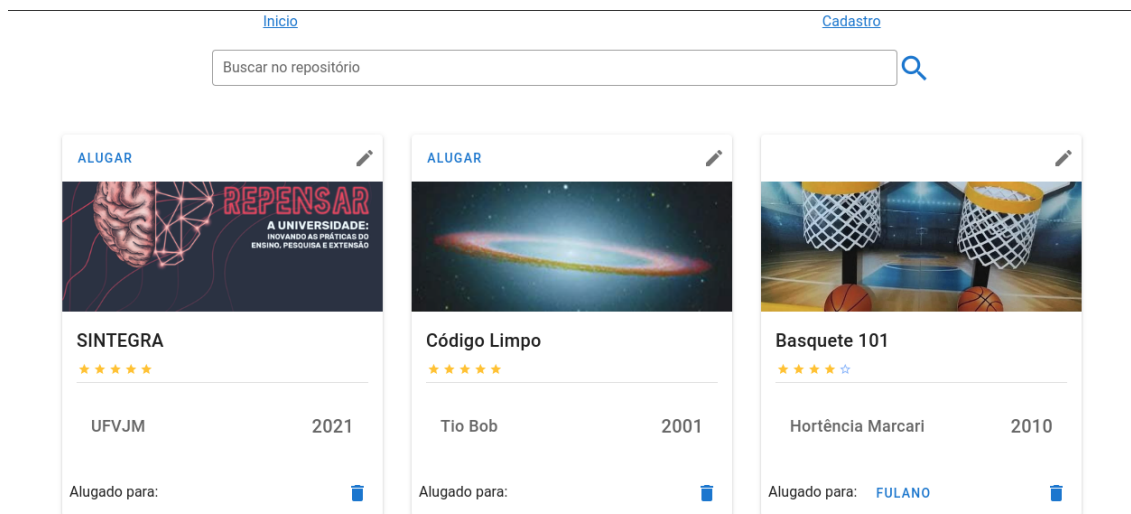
Inicio Cadastro

Buscar no repositório

ALUGAR

REPENSAR
A UNIVERSIDADE:
INOVANDO AS PRÁTICAS DO ENSINO, PESQUISA E EXTENSÃO

SINTEGRA

UFVJM 2021

Alugado para:

ALUGAR

Código Limpo

Tio Bob 2001

Alugado para:

Basquete 101

Hortência Marcari 2010

Alugado para: FULANO